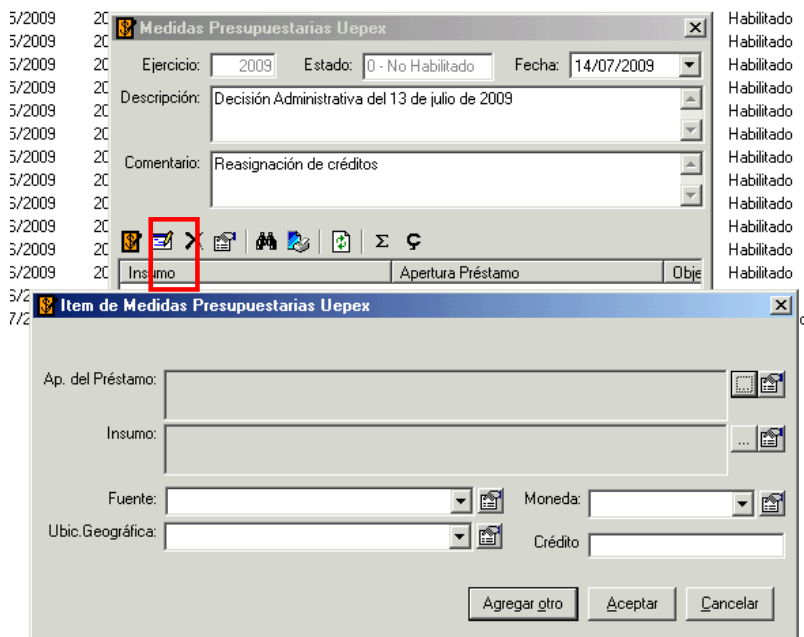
5/2009 20
5/2009 20
5/2009 20
5/2009 20
5/2009 20
5/2009 20
5/2009 20
5/2009 20
5/2009 20
5/2009 20
5/2009 20
5/2009 20
5/2
7/2

Medidas Presupuestarias Uepex

Ejercicio: 2009 Estado: 0 - No Habilitado Fecha: 14/07/2009

Descripción: Decisión Administrativa del 13 de julio de 2009

Comentario: Reasignación de créditos

Σ Ç

| Insumo | Apertura Préstamo | Obje |
|---|---|---|

Habilitado
Habilitado
Habilitado
Habilitado
Habilitado
Habilitado
Habilitado
Habilitado
Habilitado
Habilitado
Habilitado
Habilitado

Item de Medidas Presupuestarias Uepex

Ap. del Préstamo:

Insumo:

Fuente:

Moneda:

Ubic.Geográfica:

Crédito

Agregar otro Aceptar Cancelar